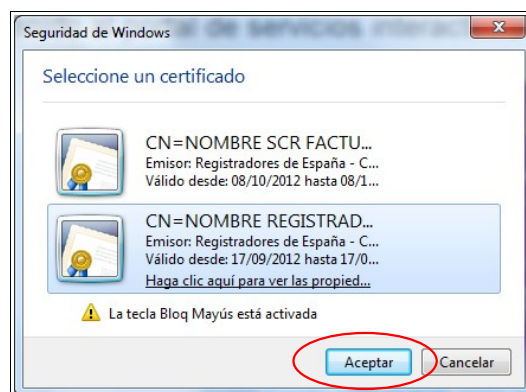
Seguridad de Windows

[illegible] de servicios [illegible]

Seleccione un certificado

CN=NOMBRE SCR FACTU...
Emisor: Registradores de España - C...
Válido desde: 08/10/2012 hasta 08/1...

CN=NOMBRE REGISTRAD...
Emisor: Registradores de España - C...
Válido desde: 17/09/2012 hasta 17/0...
Haga clic aquí para ver las propied...

La tecla Bloq Mayús está activada

Aceptar
Cancelar